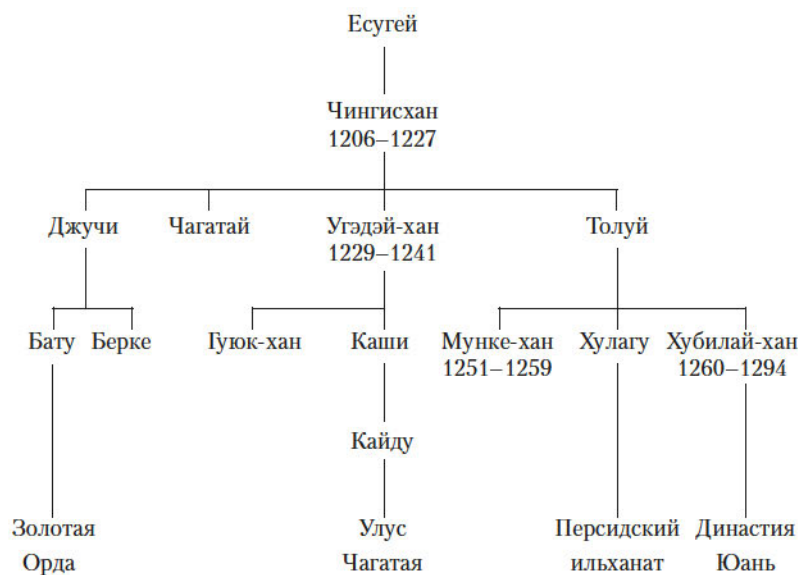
Есугей

Чингисхан
1206–1227

Джучи

Чагатай

Угэдэй-хан
1229–1241

Толуй

Бату

Берке

Гуюк-хан

Каши

Мунке-хан
1251–1259

Хулагу

Хубилай-хан
1260–1294

Кайду

Золотая Орда

Улус Чагатая

Персидский ильханат

Династия Юань